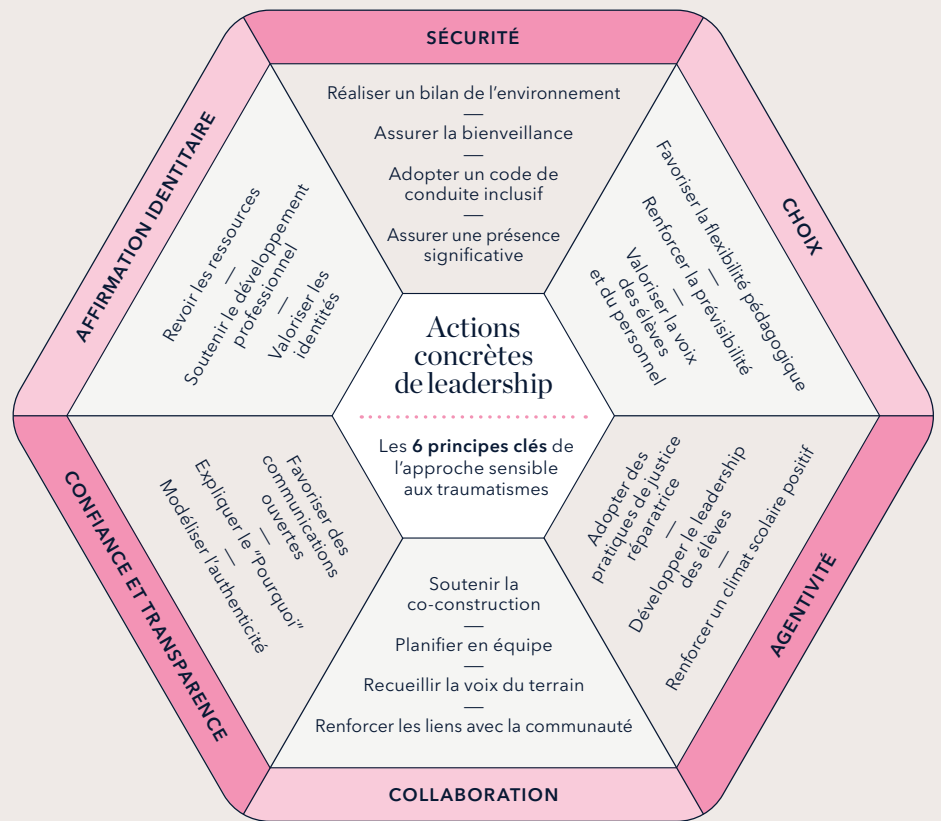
SÉCURITÉ

Réaliser un bilan de l'environnement
—
Assurer la bienveillance
—
Adopter un code de conduite inclusif
—
Assurer une présence significative

CHOIX

Favoriser la flexibilité pédagogique
—
Renforcer la prévisibilité
—
Valoriser la voix des élèves et du personnel

AGENTIVITÉ

Adopter des pratiques de justice réparatrice
—
Développer le leadership des élèves
—
Renforcer un climat scolaire positif

COLLABORATION

Soutenir la co-construction
—
Planifier en équipe
—
Recueillir la voix du terrain
—
Renforcer les liens avec la communauté

CONFIANCE ET TRANSPARENCE

Favoriser des communications ouvertes
—
Expliquer le "Pourquoi"
—
Modéliser l'authenticité

AFFIRMATION IDENTITAIRE

Revoir les ressources
—
Soutenir le développement professionnel
—
Valoriser les identités

Actions concrètes de leadership

Les **6 principes clés** de l'approche sensible aux traumatismes